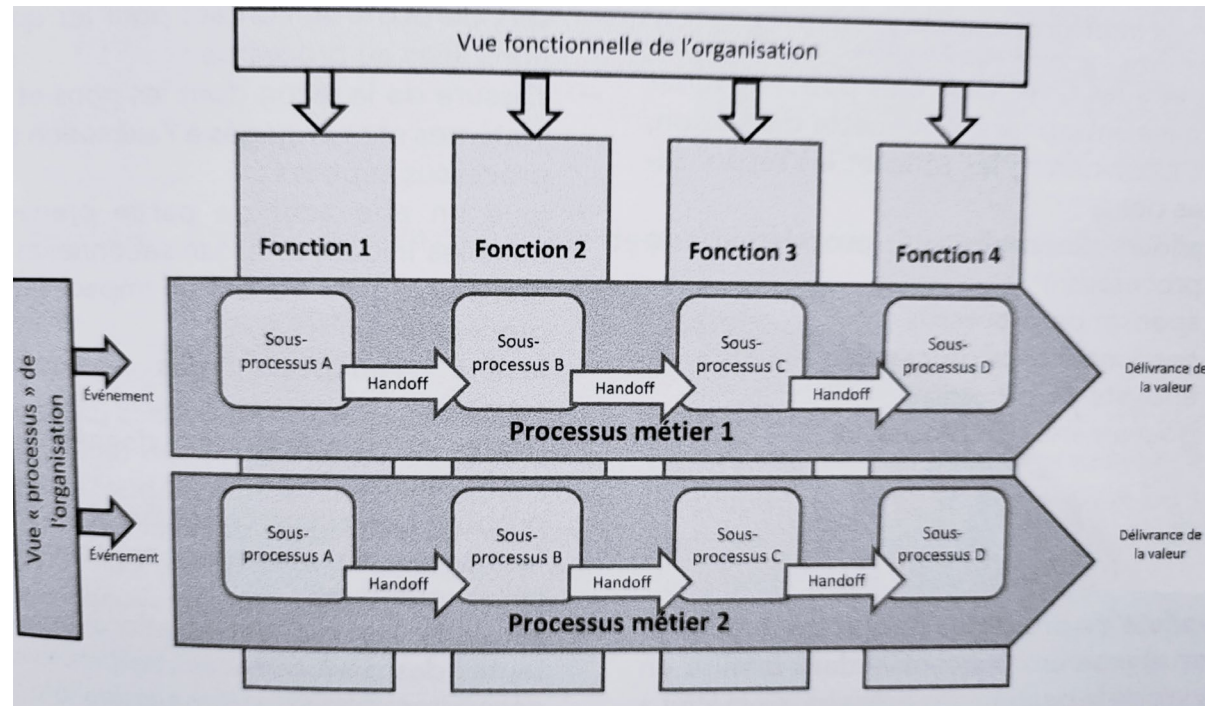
Vue fonctionnelle de l'organisation

Fonction 1

Fonction 2

Fonction 3

Fonction 4

Vue « processus » de l'organisation

Événement

Sous-processus A

Handoff

Sous-processus B

Handoff

Sous-processus C

Handoff

Sous-processus D

Délivrance de la valeur

Processus métier 1

Événement

Sous-processus A

Handoff

Sous-processus B

Handoff

Sous-processus C

Handoff

Sous-processus D

Délivrance de la valeur

Processus métier 2